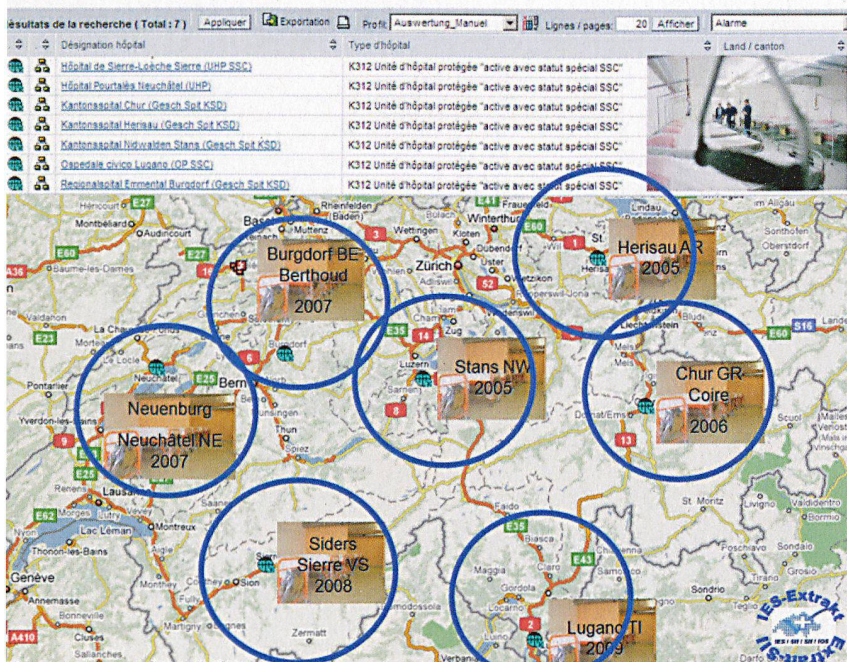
ésultats de la recherche ( Total : 7 ) Appliquer Exportation Profil Auswertung_Manuel Lignes / pages: 20 Afficher Alarme

| | | Désignation hôpital | Type d'hôpital | Land / canton |
|---|---|---|---|---|
| | | Hôpital de Sierre-Loèche Sierre (UHP SSC) | K312 Unité d'hôpital protégée "active avec statut spécial SSC" | |
| | | Hôpital Pourtalès Neuchâtel (UHP) | K312 Unité d'hôpital protégée "active avec statut spécial SSC" | |
| | | Kantonsspital Chur (Gesch Spit KSD) | K312 Unité d'hôpital protégée "active avec statut spécial SSC" | |
| | | Kantonsspital Herisau (Gesch Spit KSD) | K312 Unité d'hôpital protégée "active avec statut spécial SSC" | |
| | | Kantonsspital Nidwalden Stans (Gesch Spit KSD) | K312 Unité d'hôpital protégée "active avec statut spécial SSC" | |
| | | Ospedale civico Lugano (OP SSC) | K312 Unité d'hôpital protégée "active avec statut spécial SSC" | |
| | | Regionalspital Emmental Burgdorf (Gesch Spit KSD) | K312 Unité d'hôpital protégée "active avec statut spécial SSC" | |

Burgdorf BE Berthoud 2007

Herisau AR 2005

Stans NW 2005

Chur GR Coire 2006

Neuenburg Neuchâtel NE 2007

Siders Sierre VS 2008

Lugano TI 2009

Héricourt Montbéliard Audincourt Baume-les-Dames Basel Muttenz Rheinfelden Baden Wettingen Winterthur Kloten Dübendorf Zürich Uster Wetzikon Rapperswil-Jona Lindau Bregenz Sonthofen Oberstdorf St. Gallen Herisau Valdahon La Chaux-de-Fonds Le Locle Neuchâtel Bern Pontarlier Yverdon-les-Bains Lausanne Thun Spiez Zug Cham Luzern Sarnen Liechtenstein Meis Domat/Ems Landec Montreux Vevey Lac Léman Thonon-les-Bains Genève Annemasse Bonneville Cluses Sallanches Monthey Martigny Sion Zermatt Faido Biasca Maggia Locarno Verbania St. Moritz Livigno Bormio Sondalo Vigolo

E27 E60 A36 E23 E25 9 E62 A410 16 6 3 52 1 E35 14 8 13 E43 S16 2

IES-Extrakt Extrakt